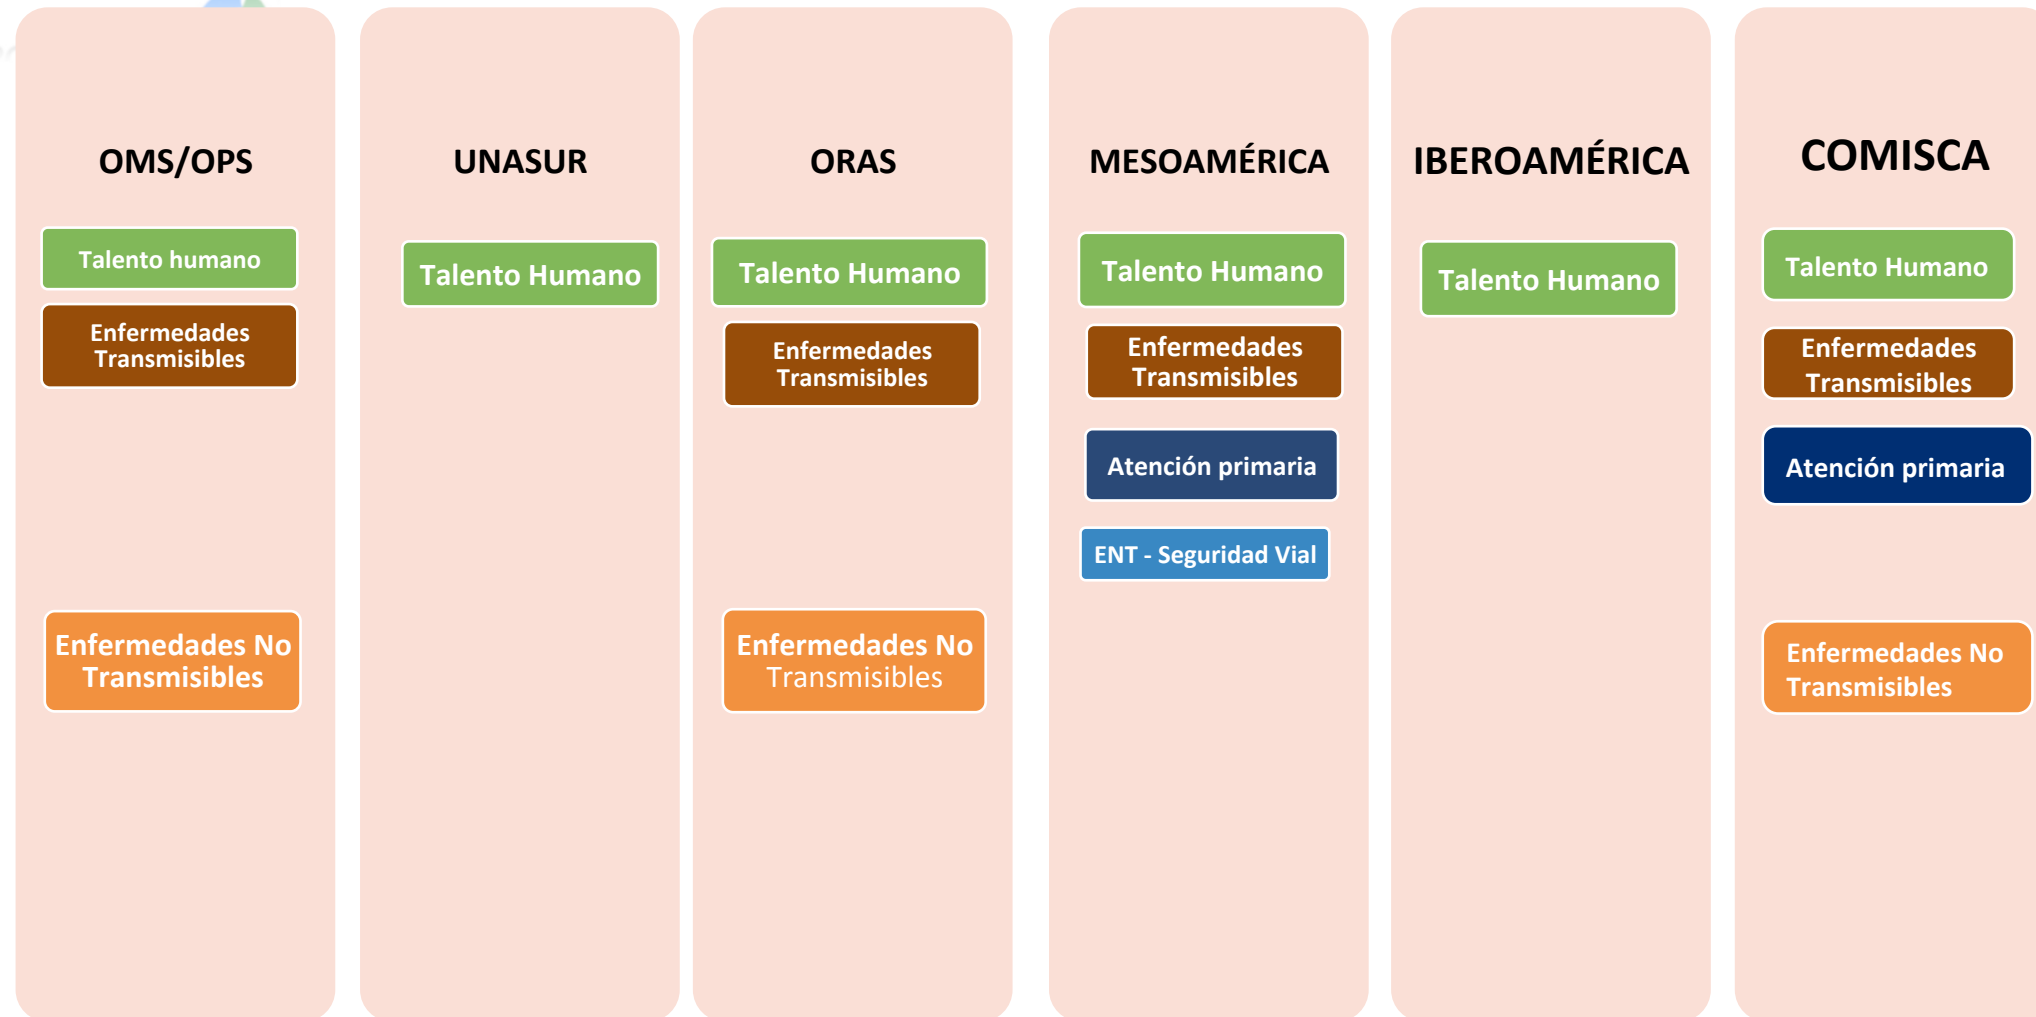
OMS/OPS

Talento humano

Enfermedades Transmisibles

Enfermedades No Transmisibles

UNASUR

Talento Humano

ORAS

Talento Humano

Enfermedades Transmisibles

Enfermedades No Transmisibles

MESOAMÉRICA

Talento Humano

Enfermedades Transmisibles

Atención primaria

ENT - Seguridad Vial

IBEROAMÉRICA

Talento Humano

COMISCA

Talento Humano

Enfermedades Transmisibles

Atención primaria

Enfermedades No Transmisibles